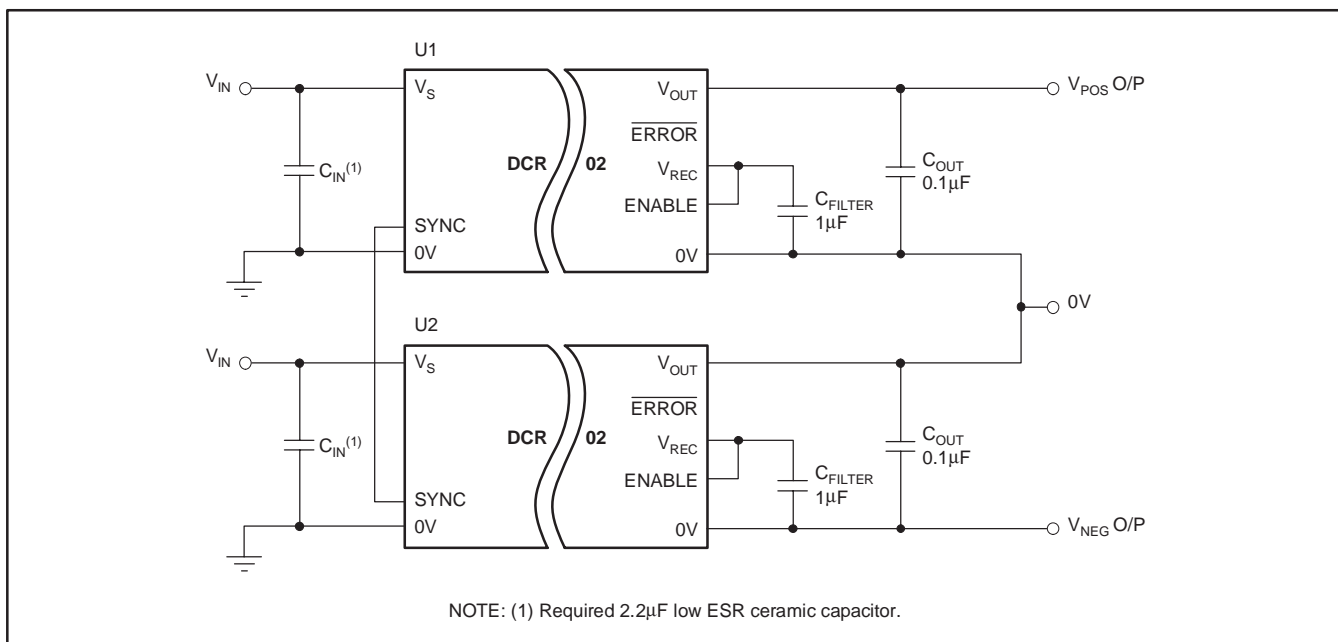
U1

$V_{IN}$

$V_S$

DCR

02

$V_{OUT}$

$\overline{ERROR}$

$V_{REC}$

ENABLE

SYNC

0V

0V

$C_{IN}^{(1)}$

$C_{FILTER}$ 1μF

$C_{OUT}$ 0.1μF

$V_{POS}$ O/P

0V

U2

$V_{IN}$

$V_S$

DCR

02

$V_{OUT}$

$\overline{ERROR}$

$V_{REC}$

ENABLE

SYNC

0V

0V

$C_{IN}^{(1)}$

$C_{FILTER}$ 1μF

$C_{OUT}$ 0.1μF

$V_{NEG}$ O/P

NOTE: (1) Required 2.2μF low ESR ceramic capacitor.